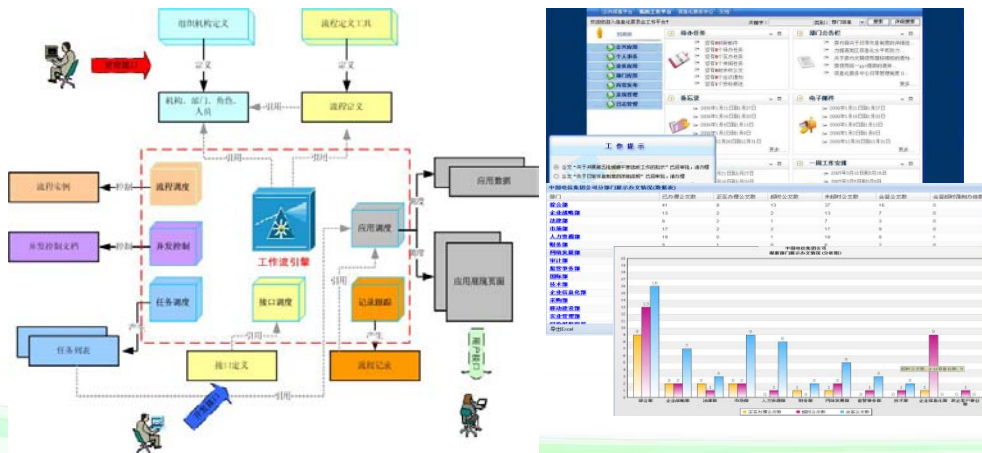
组织机构定义

流程定义工具

管理接口

定义

定义

机构、部门、角色、人员

引用

流程定义

引用

引用

流程实例

控制

流程调度

并发控制文档

控制

并发控制

工作流引擎

应用调度

调度

应用数据

任务调度

接口调度

记录跟踪

应用规则页面

任务列表

产生

产生

引用

接口定义

流程记录

用户接口

引用

引用

工作提示

待办任务

部门公告栏

备忘录

电子期刊

一周工作安排

中国核能集团公司分部门展示办文情况(数据表)

部门

已办理公文数

正在办理公文数

超时公文数

未超时公文数

总督公文数

总督超时完成的公文数

办公室

企业战略部

法律部

市场部

人力资源部

财务部

国际关系部

审计部

技术部

企业信息化部

采购部

移动业务部

企业发展部

导出Excel

正在办理公文数

超时公文数

总督公文数